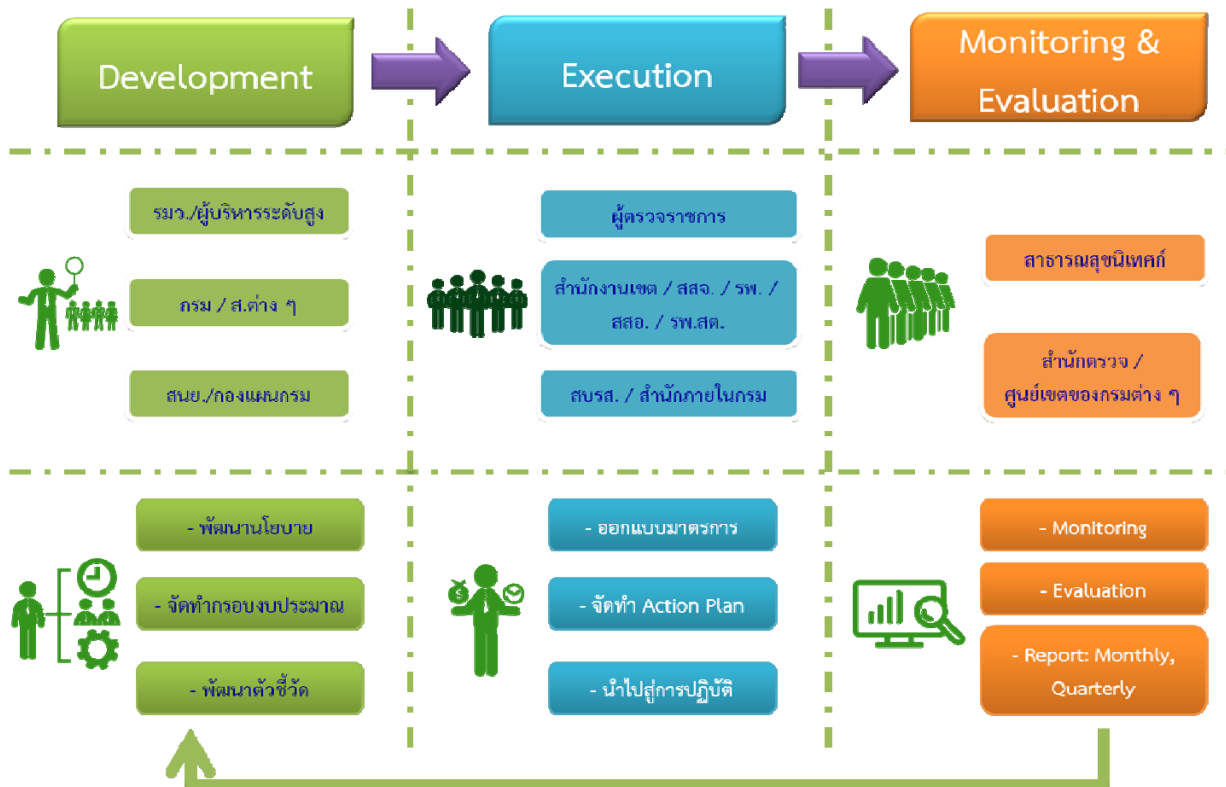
Development

Execution

Monitoring & Evaluation

รมว./ผู้บริหารระดับสูง

กรม / ส.ต่าง ๆ

สนย./กองแผนกรม

ผู้ตรวจราชการ

สำนักงานเขต / สสจ. / รพ. / สสอ. / รพ.สต.

สบรส. / สำนักภายในกรม

สาธารณสุขนิเทศก์

สำนักตรวจ / ศูนย์เขตของกรมต่าง ๆ

- พัฒนานโยบาย

- จัดทำกรอบงบประมาณ

- พัฒนาตัวชี้วัด

- ออกแบบมาตรการ

- จัดทำ Action Plan

- นำไปสู่การปฏิบัติ

- Monitoring

- Evaluation

- Report: Monthly, Quarterly